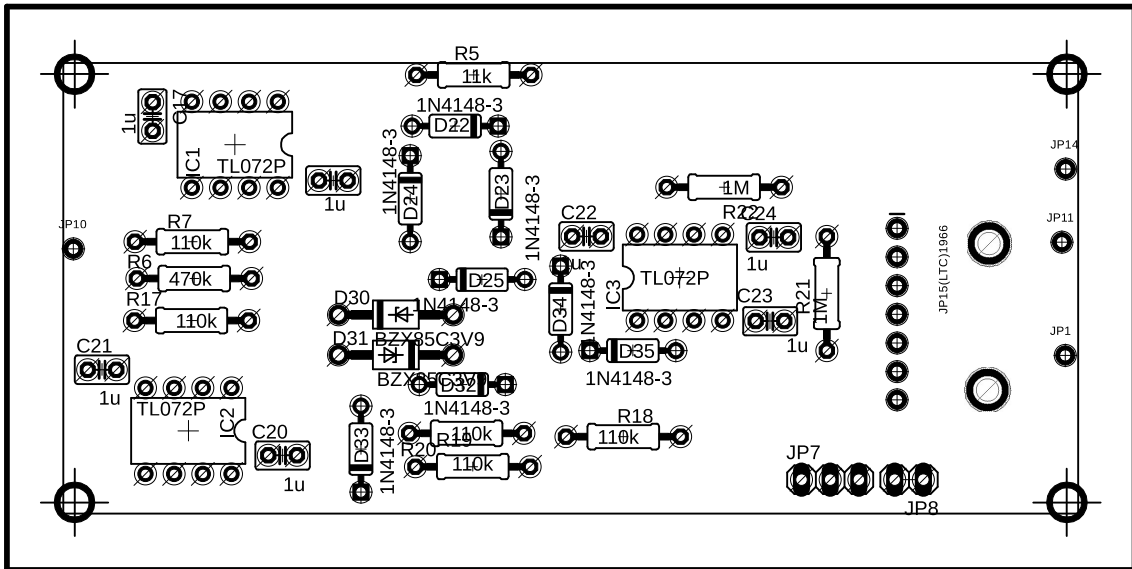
R5
11k
1N4148-3
D22
1u
C17
IC1
TL072P
1N4148-3
D24
D23
1N4148-3
1u
JP14
JP11
JP10
R7
110k
R6
470k
R17
110k
C22
1u
R22
C24
1M
1u
TL072P
IC3
D25
1N4148-3
D34
1N4148-3
C23
R21
1M
JP15(LTC)1966
D30
D31
BZX85C3V9
BZX85C3V9
D35
1N4148-3
1u
JP1
C21
1u
TL072P
IC2
C20
1u
D32
1N4148-3
D33
1N4148-3
R19
110k
R20
110k
R18
110k
JP7
JP8